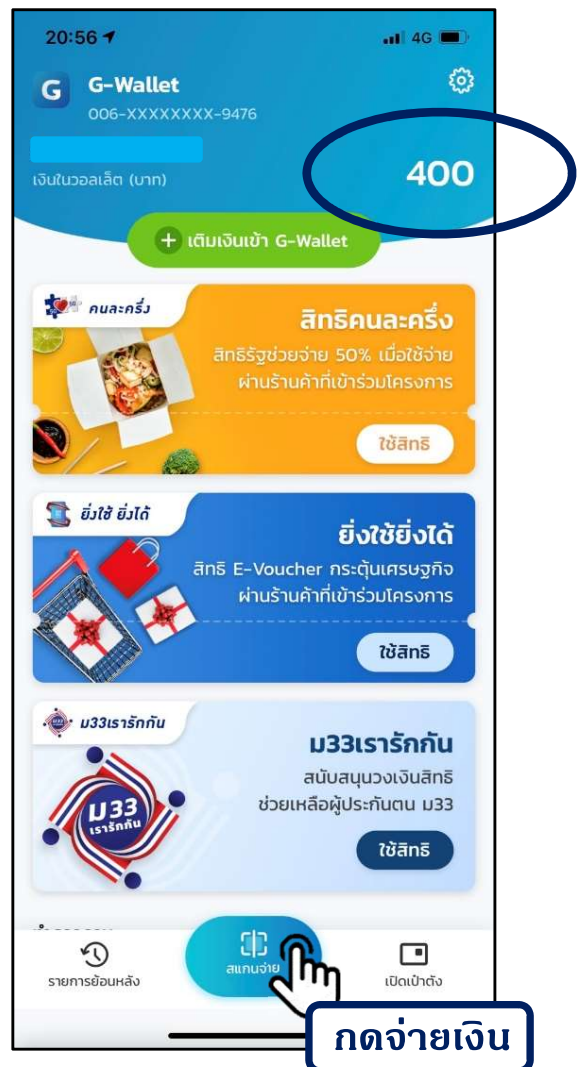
20:56 4G

G G-Wallet
006-XXXXXXXX-9476

เงินในวอลเล็ต (บาท)
400

+ เติมเงินเข้า G-Wallet

คนละครึ่ง
สิทธิคนละครึ่ง
สิทธิรัฐช่วยจ่าย 50% เมื่อใช้จ่ายผ่านร้านค้าที่เข้าร่วมโครงการ
ใช้สิทธิ

ยิ่งใช้ ยิ่งได้
ยิ่งใช้ยิ่งได้
สิทธิ E-Voucher กระตุ้นเศรษฐกิจผ่านร้านค้าที่เข้าร่วมโครงการ
ใช้สิทธิ

ม33เรารักกัน
ม33เรารักกัน
สนับสนุนวงเงินสิทธิช่วยเหลือผู้ประกันตน ม33
ม33 เรารักกัน
ใช้สิทธิ

รายการย้อนหลัง
สแกนจ่าย
เปิดเป๋าตัง

กดจ่ายเงิน